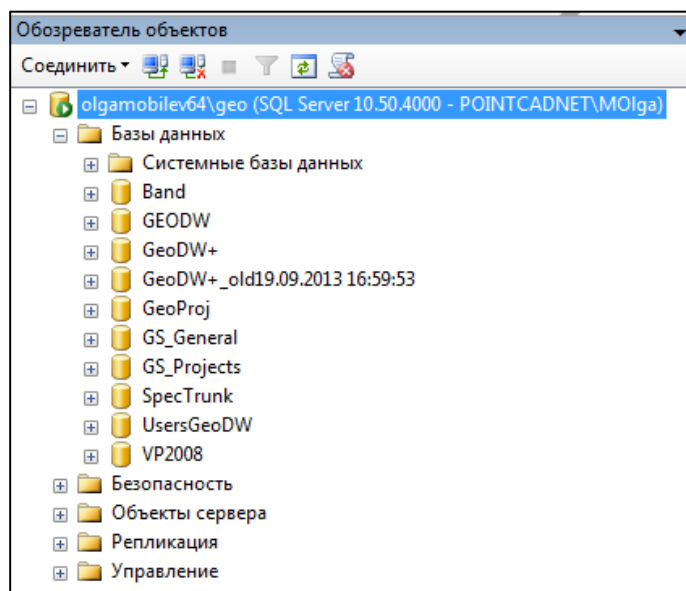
Обозреватель объектов

Соединить ▾

olgamobilev64\geo (SQL Server 10.50.4000 - POINTCADNET\MOlga)
Базы данных
Системные базы данных
Band
GEODW
GeoDW+
GeoDW+_old19.09.2013 16:59:53
GeoProj
GS_General
GS_Projects
SpecTrunk
UsersGeoDW
VP2008
Безопасность
Объекты сервера
Репликация
Управление